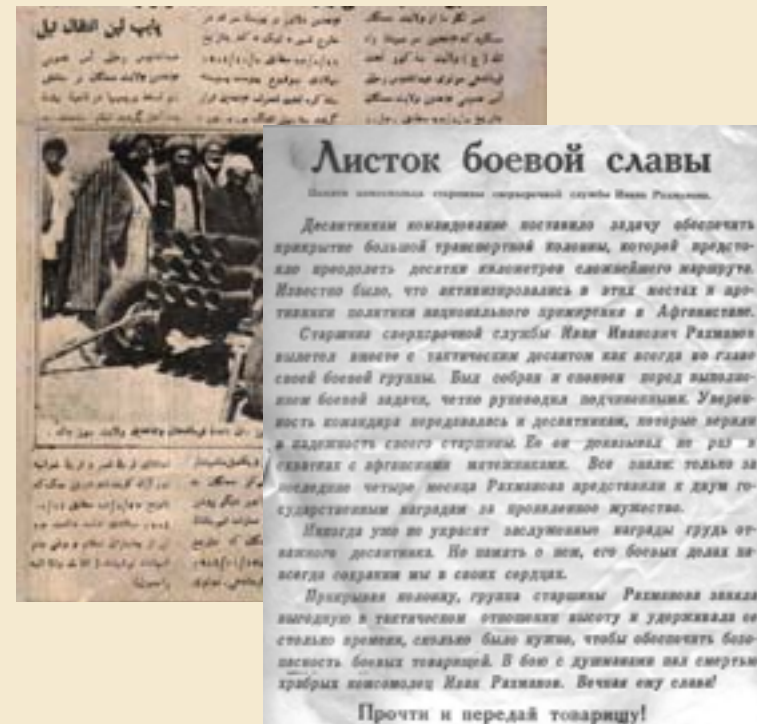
Листок боевой славы

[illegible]

Десантникам командование поставило задачу обеспечить прикрытие большой транспортной колонны, которой предстояло преодолеть десятки километров сложнейшего маршрута. Известно было, что активизировались в этих местах и противники политики национального примирения в Афганистане.

Старшина сверхсрочной службы Иван Иванович Разманов вылетел вместе с тактическим десантом как всегда во главе своей боевой группы. Был собран и спокоен перед выполнением боевой задачи, четко руководил подчиненными. Уверенность командира передавалась и десантникам, которые верили в надежность своего старшины. Не он доказывал не раз в схватках с афганскими мятежниками. Все знали: только за последние четыре месяца Разманова представляли к двум государственным наградам за проявленное мужество.

Никогда уже не украсят заслуженные награды грудь отважного десантника. Но память о нем, его боевых делах навсегда сохраним мы в своих сердцах.

Прикрывая колонну, группа старшины Разманова заняла выгодную в тактическом отношении высоту и удерживала ее столько времени, сколько было нужно, чтобы обеспечить безопасность боевых товарищей. В бою с душманами пал смертью храбрых комсомолец Иван Разманов. Вечная ему слава!

Прочти и передай товарищу!